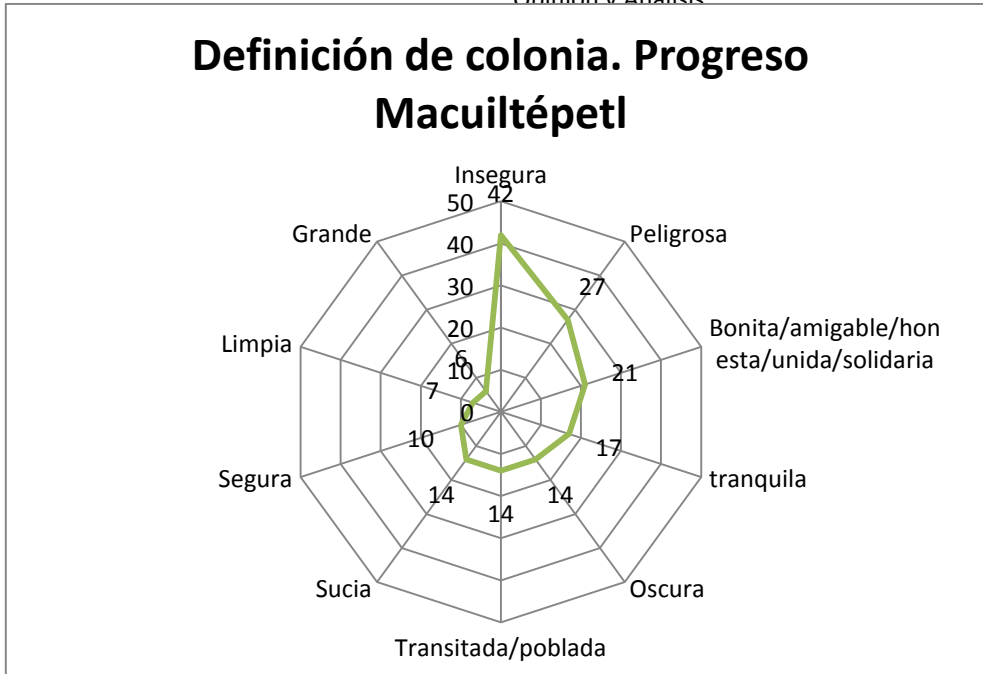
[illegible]

Definición de colonia. Progreso Macuiltépetl

Insegura
50
42
40
30
20
10
0
Peligrosa
27
Bonita/amigable/honesta/unida/solidaria
21
tranquila
17
Oscura
14
Transitada/poblada
14
Sucia
14
Segura
10
Limpia
7
Grande
6